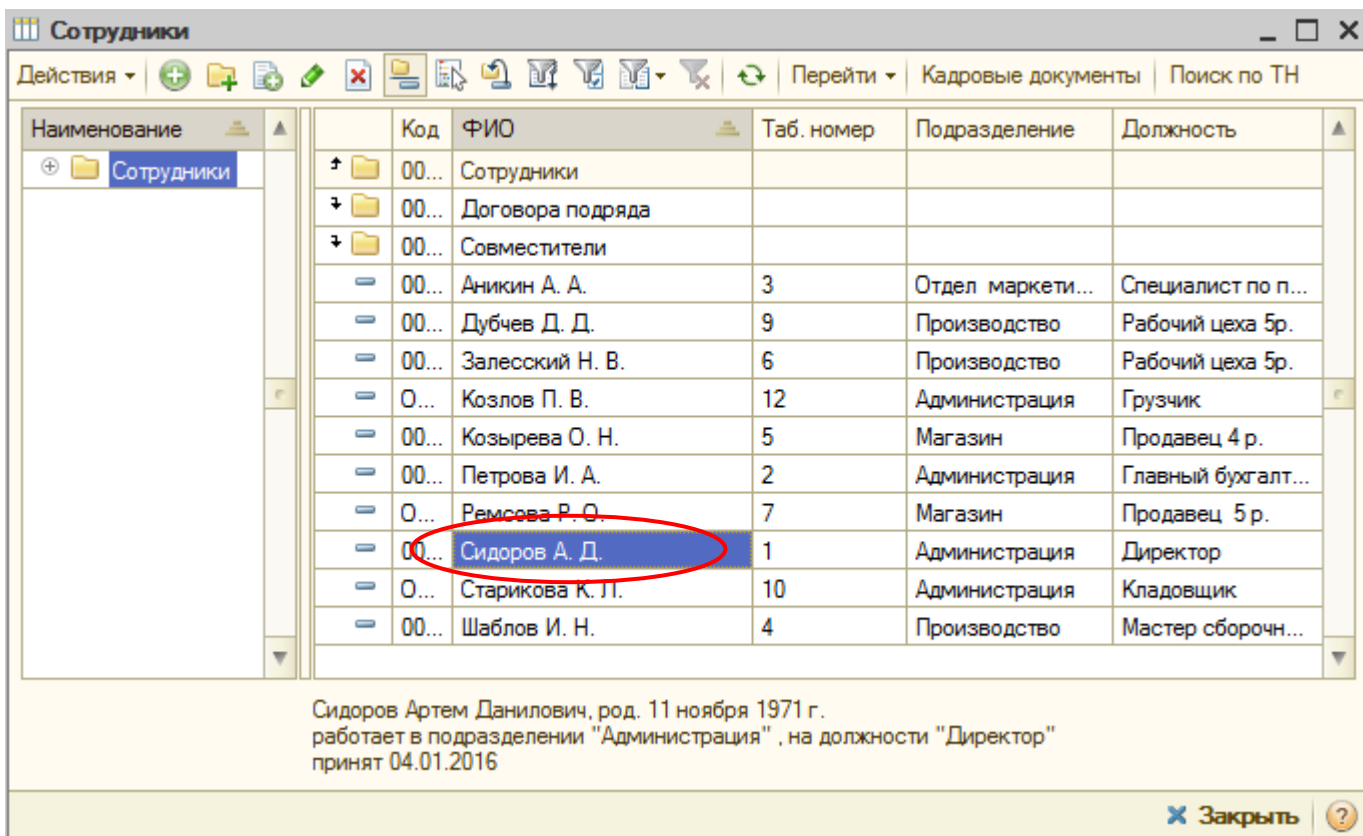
Сотрудники

Действия ▾ | Перейти ▾ | Кадровые документы | Поиск по ТН

| Наименование |
|---|
| Сотрудники |

| Код | ФИО | Таб. номер | Подразделение | Должность |
|---|---|---|---|---|
| 00... | Сотрудники | | | |
| 00... | Договора подряда | | | |
| 00... | Совместители | | | |
| 00... | Аникин А. А. | 3 | Отдел маркети... | Специалист по п... |
| 00... | Дубчев Д. Д. | 9 | Производство | Рабочий цеха 5р. |
| 00... | Залесский Н. В. | 6 | Производство | Рабочий цеха 5р. |
| О... | Козлов П. В. | 12 | Администрация | Грузчик |
| 00... | Козырева О. Н. | 5 | Магазин | Продавец 4 р. |
| 00... | Петрова И. А. | 2 | Администрация | Главный бухгалт... |
| О... | Ремсова Р. О. | 7 | Магазин | Продавец 5 р. |
| 00... | Сидоров А. Д. | 1 | Администрация | Директор |
| О... | Старикова К. П. | 10 | Администрация | Кладовщик |
| 00... | Шаблов И. Н. | 4 | Производство | Мастер сборочн... |

Сидоров Артем Данилович, род. 11 ноября 1971 г.
работает в подразделении "Администрация" , на должности "Директор"
принят 04.01.2016

Закрыть